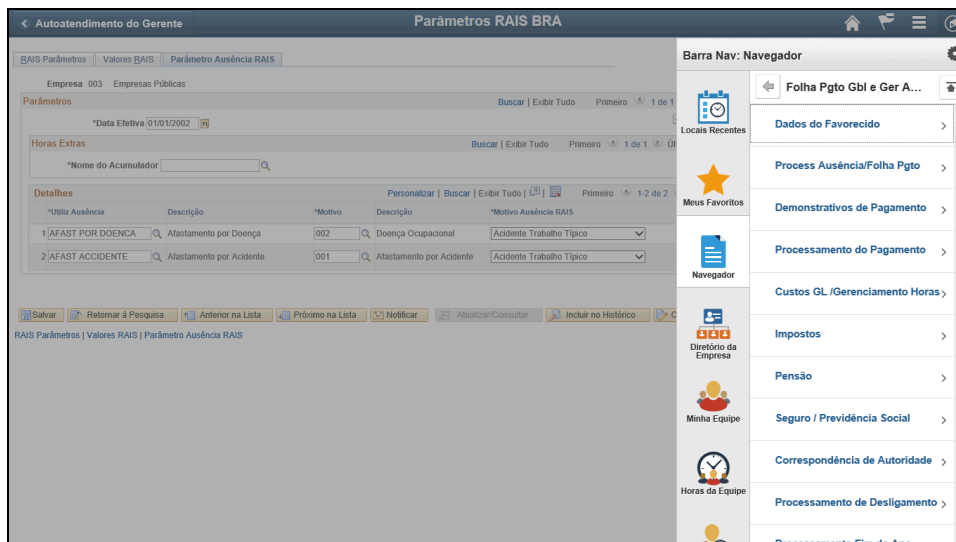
< Autoatendimento do Gerente

Parâmetros RAIS BRA

RAIS Parâmetros | Valores RAIS | Parâmetro Ausência RAIS

Empresa 003 Empresas Públicas

Parâmetros

Buscar | Exibir Tudo Primeiro 1 de 1

*Data Efetiva 01/01/2002

Horas Extras

Buscar | Exibir Tudo Primeiro 1 de 1 Út

*Nome do Acumulador

Detalhes

Personalizar | Buscar | Exibir Tudo | Primeiro 1-2 de 2

| | *Utiliz Ausência | Descrição | *Motivo | Descrição | *Motivo Ausência RAIS |
|---|---|---|---|---|---|
| 1 | AFAST POR DOENCA | Afastamento por Doença | 002 | Doença Ocupacional | Acidente Trabalho Típico |
| 2 | AFAST ACCIDENTE | Afastamento por Acidente | 001 | Afastamento por Acidente | Acidente Trabalho Típico |

Salvar | Retornar à Pesquisa | Anterior na Lista | Próximo na Lista | Notificar | Atualizar/Consultar | Incluir no Histórico | C

RAIS Parâmetros | Valores RAIS | Parâmetro Ausência RAIS

Barra Nav: Navegador

Locais Recentes

Meus Favoritos

Navegador

Diretório da Empresa

Minha Equipe

Horas da Equipe

Folha Pgto Gbl e Ger A...

Dados do Favorecido

Process Ausência/Folha Pgto

Demonstrativos de Pagamento

Processamento do Pagamento

Custos GL /Gerenciamento Horas

Impostos

Pensão

Seguro / Previdência Social

Correspondência de Autoridade

Processamento de Desligamento

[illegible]